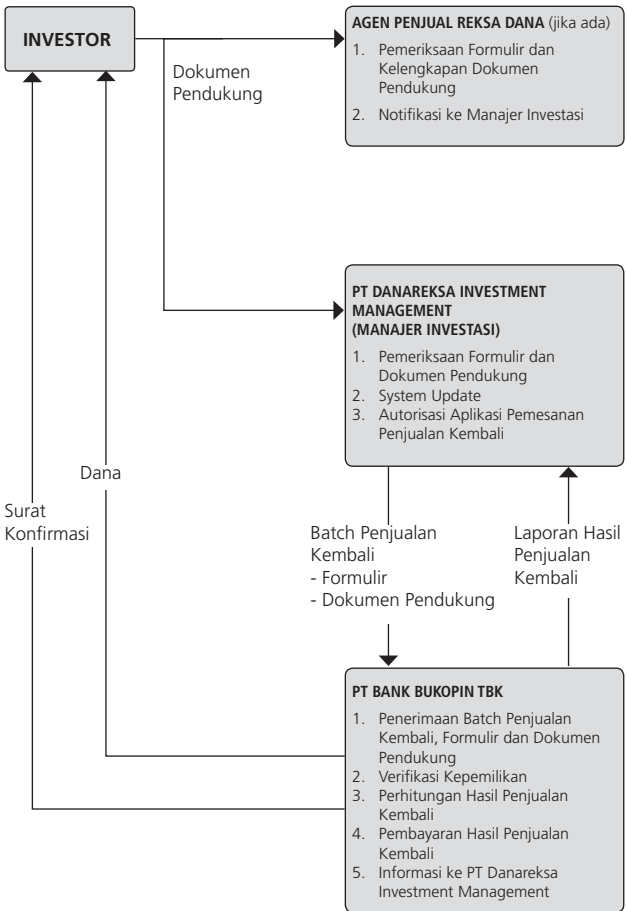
INVESTOR

Dokumen Pendukung

AGEN PENJUAL REKSA DANA (jika ada)
1. Pemeriksaan Formulir dan Kelengkapan Dokumen Pendukung
2. Notifikasi ke Manajer Investasi

PT DANAREKSA INVESTMENT MANAGEMENT (MANAJER INVESTASI)
1. Pemeriksaan Formulir dan Dokumen Pendukung
2. System Update
3. Autorisasi Aplikasi Pemesanan Penjualan Kembali

Dana

Surat Konfirmasi

Batch Penjualan Kembali
- Formulir
- Dokumen Pendukung

Laporan Hasil Penjualan Kembali

PT BANK BUKOPIN TBK
1. Penerimaan Batch Penjualan Kembali, Formulir dan Dokumen Pendukung
2. Verifikasi Kepemilikan
3. Perhitungan Hasil Penjualan Kembali
4. Pembayaran Hasil Penjualan Kembali
5. Informasi ke PT Danareksa Investment Management